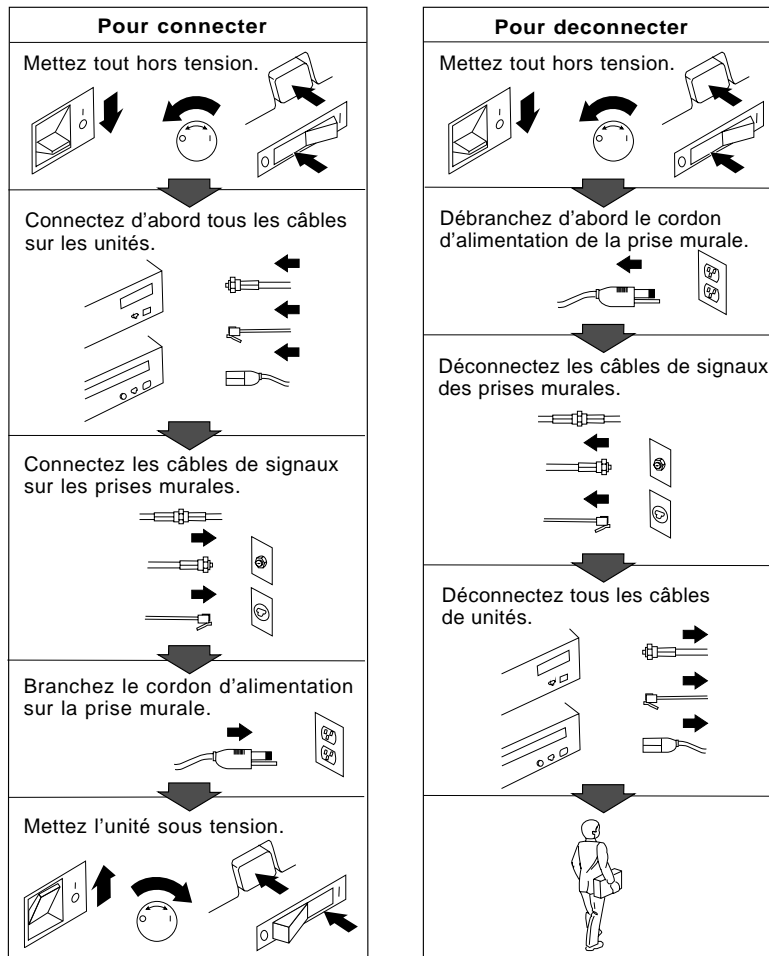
Pour connecter

Mettez tout hors tension.

Connectez d'abord tous les câbles sur les unités.

Connectez les câbles de signaux sur les prises murales.

Branchez le cordon d'alimentation sur la prise murale.

Mettez l'unité sous tension.

Pour deconnecter

Mettez tout hors tension.

Débranchez d'abord le cordon d'alimentation de la prise murale.

Déconnectez les câbles de signaux des prises murales.

Déconnectez tous les câbles de unités.